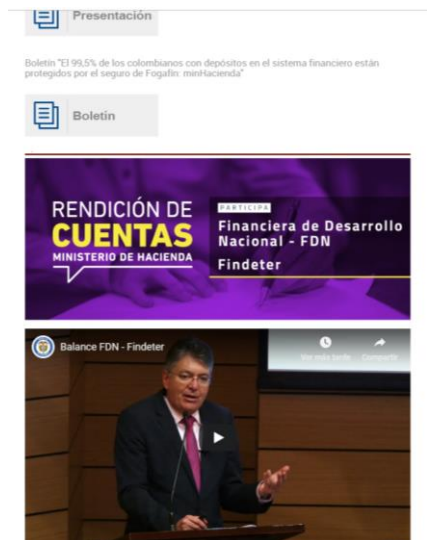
Presentación

Boletín "El 99,5% de los colombianos con depósitos en el sistema financiero están protegidos por el seguro de Fogafín: minHacienda"

Boletín

RENDICIÓN DE CUENTAS
MINISTERIO DE HACIENDA

PARTICIPA
Financiera de Desarrollo Nacional - FDN
Findeter

Balance FDN - Findeter

Ver más tarde
Compartir